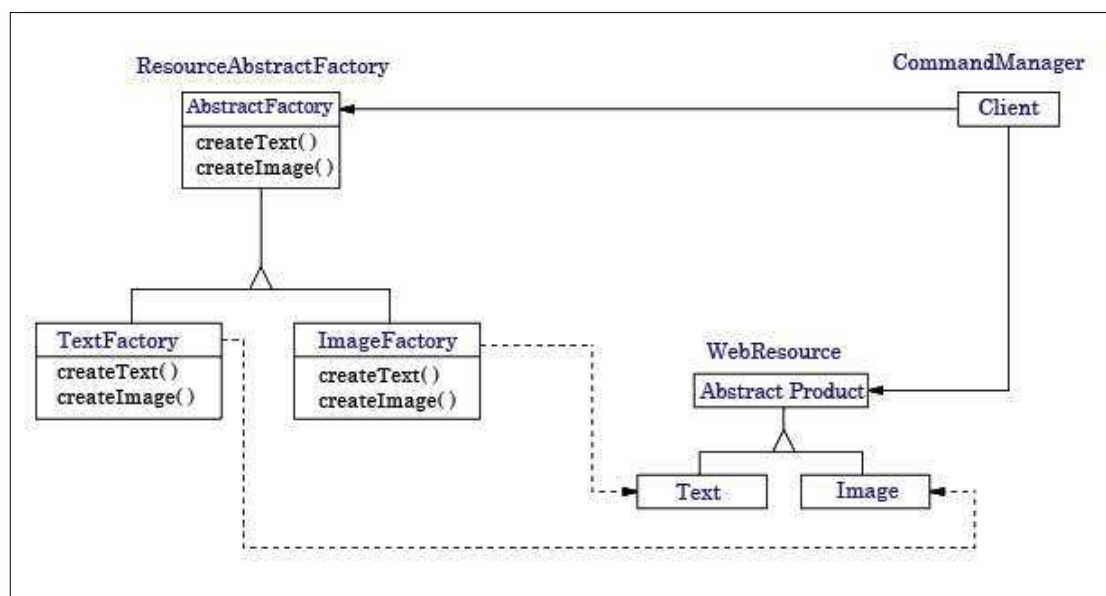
ResourceAbstractFactory

AbstractFactory

createText()
createImage()

CommandManager

Client

TextFactory

createText()
createImage()

ImageFactory

createText()
createImage()

WebResource

Abstract Product

Text

Image